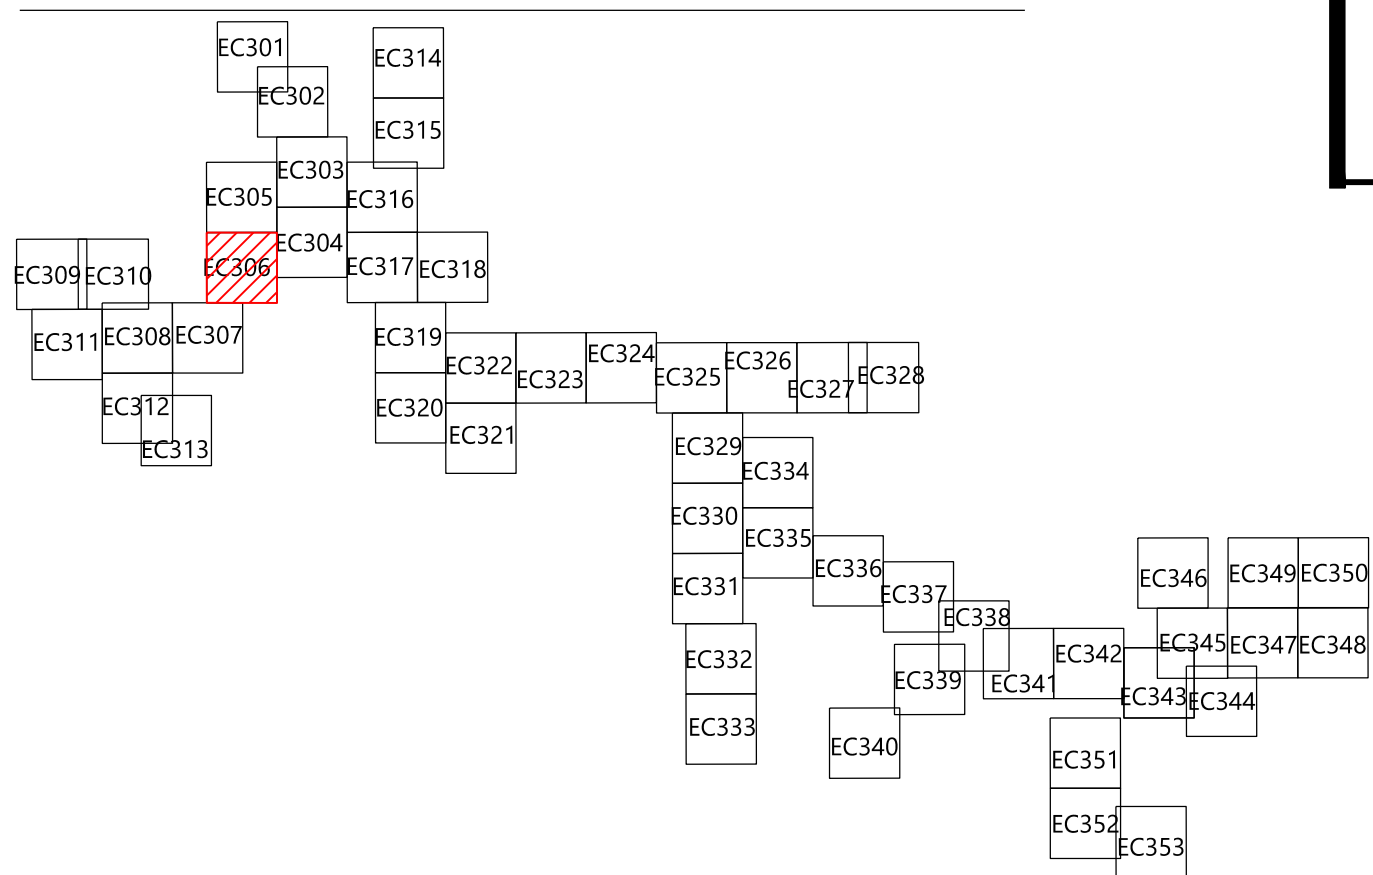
EC301
EC302
EC314
EC315
EC303
EC305
EC316
EC304
EC306
EC317
EC318
EC309
EC310
EC311
EC308
EC307
EC319
EC322
EC323
EC324
EC325
EC326
EC327
EC328
EC312
EC313
EC320
EC321
EC329
EC334
EC330
EC335
EC336
EC331
EC337
EC338
EC346
EC349
EC350
EC345
EC347
EC348
EC332
EC339
EC341
EC342
EC343
EC344
EC333
EC340
EC351
EC352
EC353